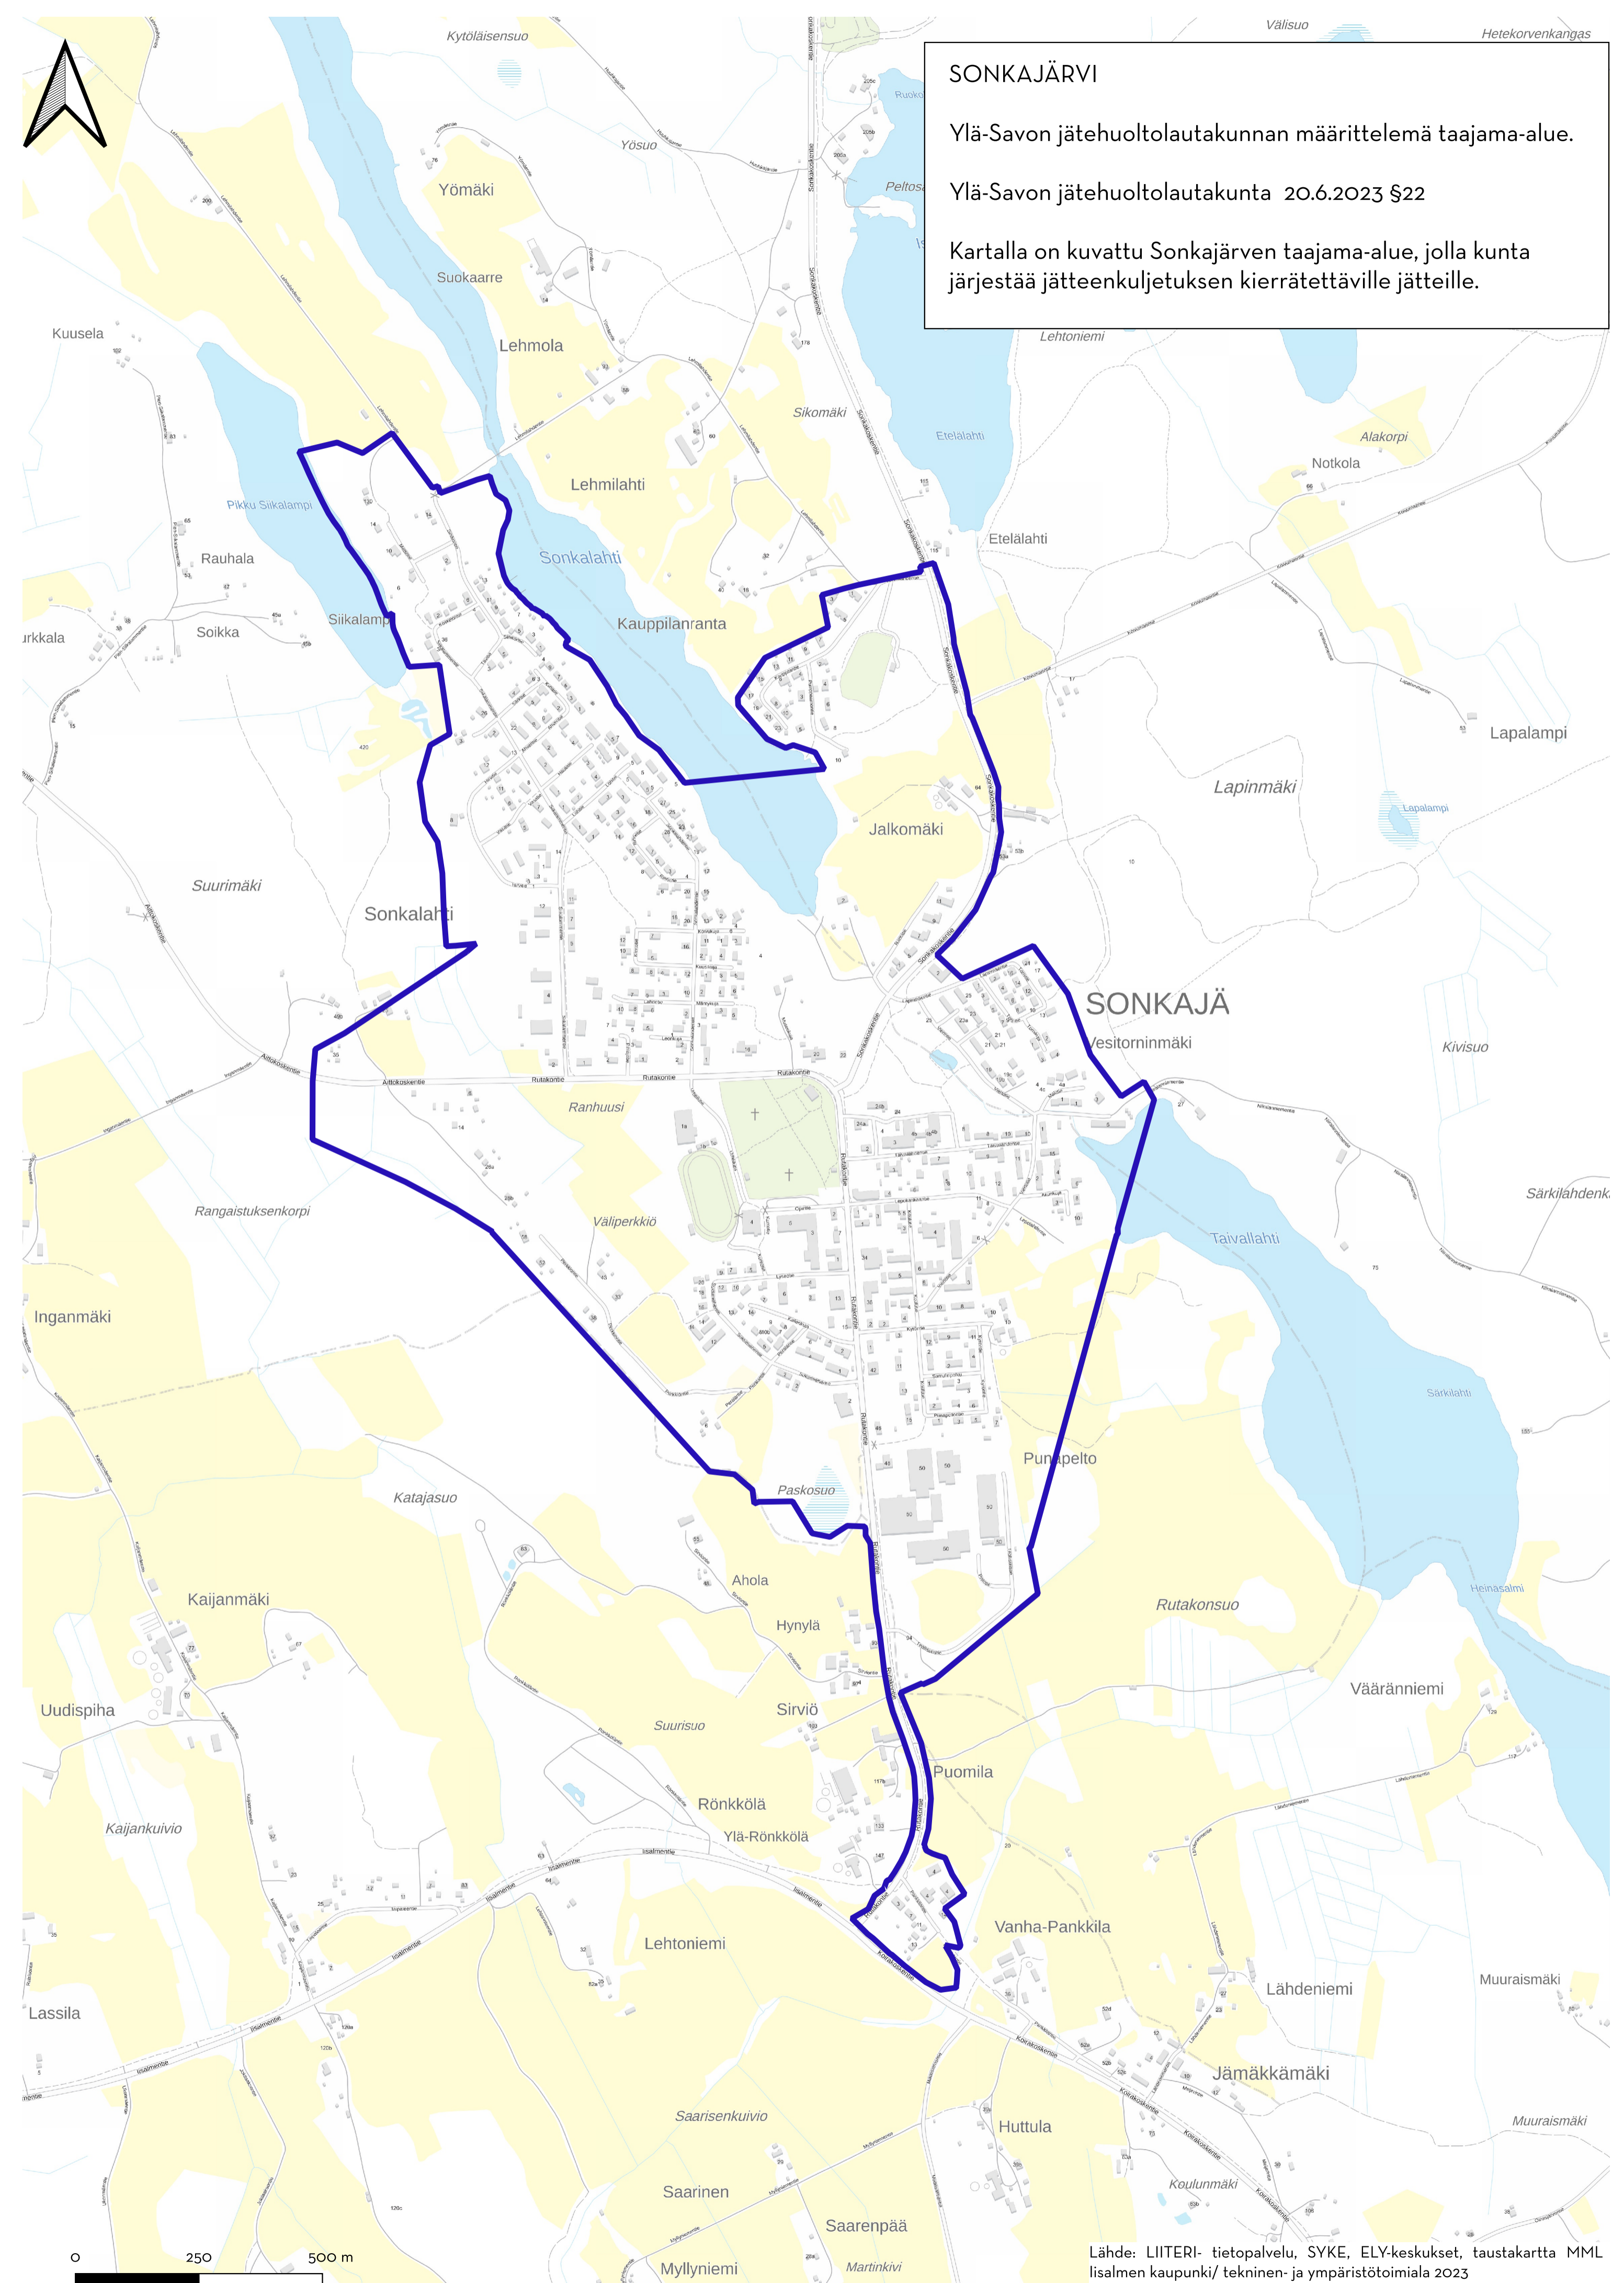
SONKAJÄRVI

Ylä-Savon jätehuoltolautakunnan määrittelemä taajama-alue.

Ylä-Savon jätehuoltolautakunta 20.6.2023 §22

Kartalla on kuvattu Sonkajärven taajama-alue, jolla kunta järjestää jätteenkuljetuksen kierrätettäville jätteille.

Kytöläisensuo
Välisuo
Hetekorvenkangas
Yösuo
Ruoko
Peltos
Yömäki
Suokaarre
Kuusela
Lehmola
Lehtoniemi
Sikomäki
Etelälahti
Alakorpi
Notkola
Lehmilahti
Pikku Siikalampi
Rauhala
Sonkalahti
Etelälahti
Soikka
Siikalampi
rkkala
Kauppilanranta
Lapalampi
Lapinmäki
Lapalampi
Jalkomäki
Suurimäki
Sonkalahti
SONKAJÄ
Vesitorninmäki
Kivisuo
Rutakontie
Rutakontie
Rutakontie
Aittokoskentie
Ranhuusi
Särkilahdenk
Rangaistuksenkorpi
Väliperkkiö
Taivallahti
Inganmäki
Särkilahti
Punapelto
Katajasuo
Paskosuo
Ahola
Kaijanmäki
Hynylä
Rutakonsuo
Heinasalmi
Uudispiha
Sirviö
Vääränniemi
Suurisuo
Puomila
Rönkkölä
Kaijankuivio
Ylä-Rönkkölä
Iisalmentie
Iisalmentie
Vanha-Pankkila
Lehtoniemi
Muuraismäki
Lähdeniemi
Lassila
Jämäkkämäki
Saarisenkuivio
Huttula
Muuraismäki
Koulunmäki
Saarinen
Saarenpää
Myllyniemi
Martinkivi

0 250 500 m

Lähde: LIITERI- tietopalvelu, SYKE, ELY-keskukset, taustakartta MML
Iisalmen kaupunki/ tekninen- ja ympäristötoimiala 2023